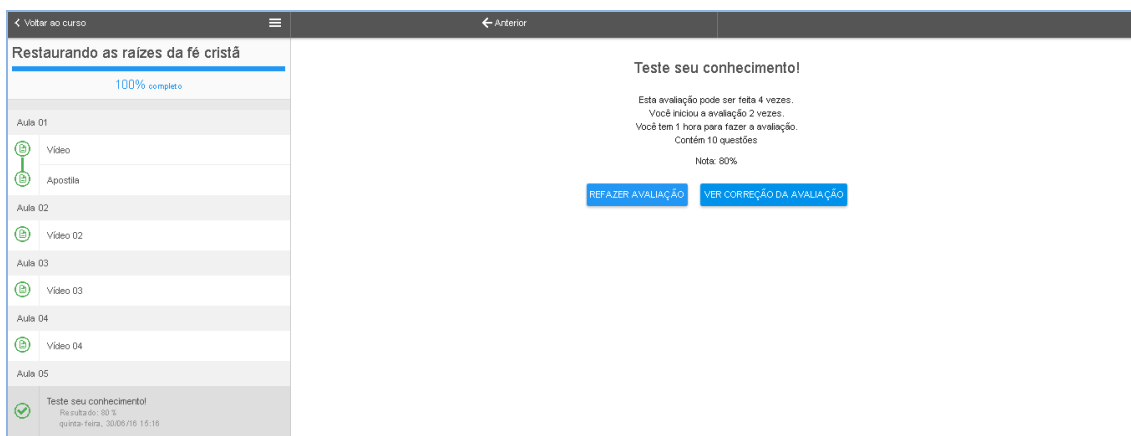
Voltar ao curso

Anterior

Restaurando as raízes da fé cristã

100% completo

Aula 01

Vídeo

Apostila

Aula 02

Vídeo 02

Aula 03

Vídeo 03

Aula 04

Vídeo 04

Aula 05

Teste seu conhecimento!
Resultado: 80 %
quinta-feira, 30/06/16 15:16

Teste seu conhecimento!

Esta avaliação pode ser feita 4 vezes.
Você iniciou a avaliação 2 vezes.
Você tem 1 hora para fazer a avaliação.
Contém 10 questões

Nota: 80%

REFAZER AVALIAÇÃO

VER CORREÇÃO DA AVALIAÇÃO